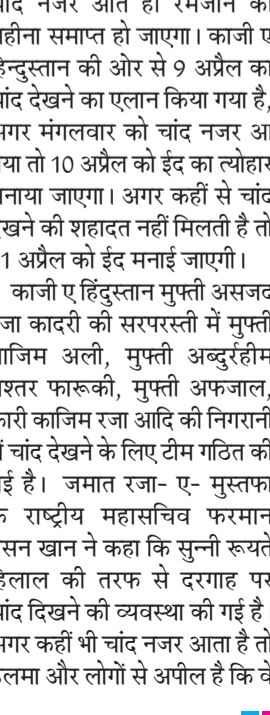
ांद नजर आते ही रमजान का हीना समाप्त हो जाएगा। काजी ए हिन्दुस्तान की ओर से 9 अप्रैल का ांद देखने का एलान किया गया है, अगर मंगलवार को चांद नजर आ या तो 10 अप्रैल को ईद का त्योहार नाया जाएगा। अगर कहीं से चांद खने की शहादत नहीं मिलती है तो 1 अप्रैल को ईद मनाई जाएगी।

काजी ए हिंदुस्तान मुफ्ती असजद जा कादरी की सरपरस्ती में मुफ्ती ाजिम अली, मुफ्ती अब्दुर्रहीम श्तर फारूकी, मुफ्ती अफजाल, ारी काजिम रजा आदि की निगरानी ं चांद देखने के लिए टीम गठित की ई है। जमात रजा- ए- मुस्तफा राष्ट्रीय महासचिव फरमान सन खान ने कहा कि सुन्नी रूयते हेलाल की तरफ से दरगाह पर ांद दिखने की व्यवस्था की गई है। अगर कहीं भी चांद नजर आता है तो लमा और लोगों से अपील है कि वे